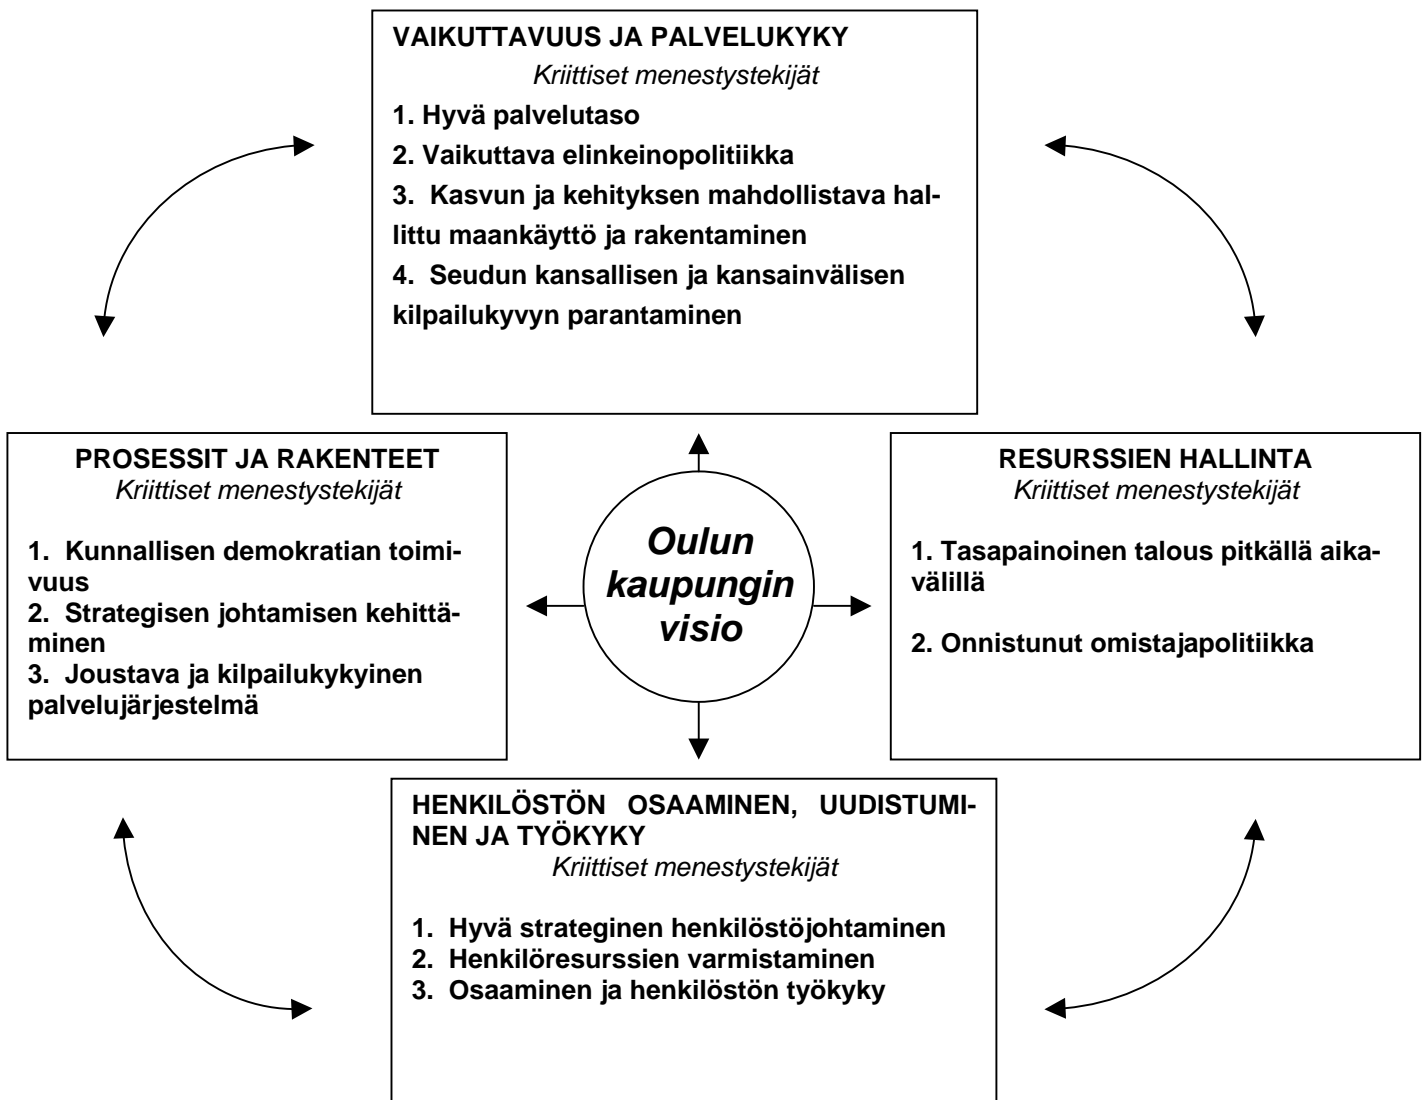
VAIKUTTAVUUS JA PALVELUKYKY

Kriittiset menestystekijät

1. Hyvä palvelutaso

2. Vaikuttava elinkeinopolitiikka

3. Kasvun ja kehityksen mahdollistava hallittu maankäyttö ja rakentaminen

4. Seudun kansallisen ja kansainvälisen kilpailukyvyn parantaminen

PROSESSIT JA RAKENTEET

Kriittiset menestystekijät

1. Kunnallisen demokratian toimivuus
2. Strategisen johtamisen kehittäminen
3. Joustava ja kilpailukykyinen palvelujärjestelmä

Oulun kaupungin visio

RESURSSIEN HALLINTA

Kriittiset menestystekijät

1. Tasapainoinen talous pitkällä aikavälillä

2. Onnistunut omistajapolitiikka

HENKILÖSTÖN OSAAMINEN, UUDISTUMINEN JA TYÖKYKY

Kriittiset menestystekijät

1. Hyvä strateginen henkilöstöjohtaminen
2. Henkilöresurssien varmistaminen
3. Osaaminen ja henkilöstön työkyky